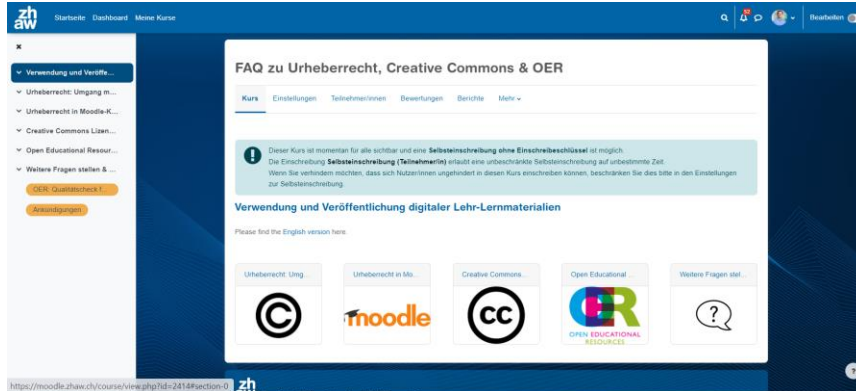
zh aw Startseite Dashboard Meine Kurse

Bearbeiten

×

Verwendung und Veröffe...

Urheberrecht: Umgang m...

Urheberrecht in Moodle-K...

Creative Commons Lizen...

Open Educational Resour...

Weitere Fragen stellen & ...

OER: Qualitätscheck f...

Ankündigungen

FAQ zu Urheberrecht, Creative Commons & OER

Kurs Einstellungen Teilnehmer/innen Bewertungen Berichte Mehr

Dieser Kurs ist momentan für alle sichtbar und eine **Selbsteinschreibung ohne Einschreibeschlüssel** ist möglich.
Die Einschreibung **Selbsteinschreibung (Teilnehmer/in)** erlaubt eine unbeschränkte Selbsteinschreibung auf unbestimmte Zeit.
Wenn Sie verhindern möchten, dass sich Nutzer/innen ungehindert in diesen Kurs einschreiben können, beschränken Sie dies bitte in den Einstellungen zur Selbsteinschreibung.

Verwendung und Veröffentlichung digitaler Lehr-Lernmaterialien

Please find the English version here.

Urheberrecht: Umg...

Urheberrecht in Mo...

moodle

Creative Commons...

cc

Open Educational ...

OER OPEN EDUCATIONAL RESOURCES

Weitere Fragen stel...

?

https://moodle.zhaw.ch/course/view.php?id=2414#section-0

zh